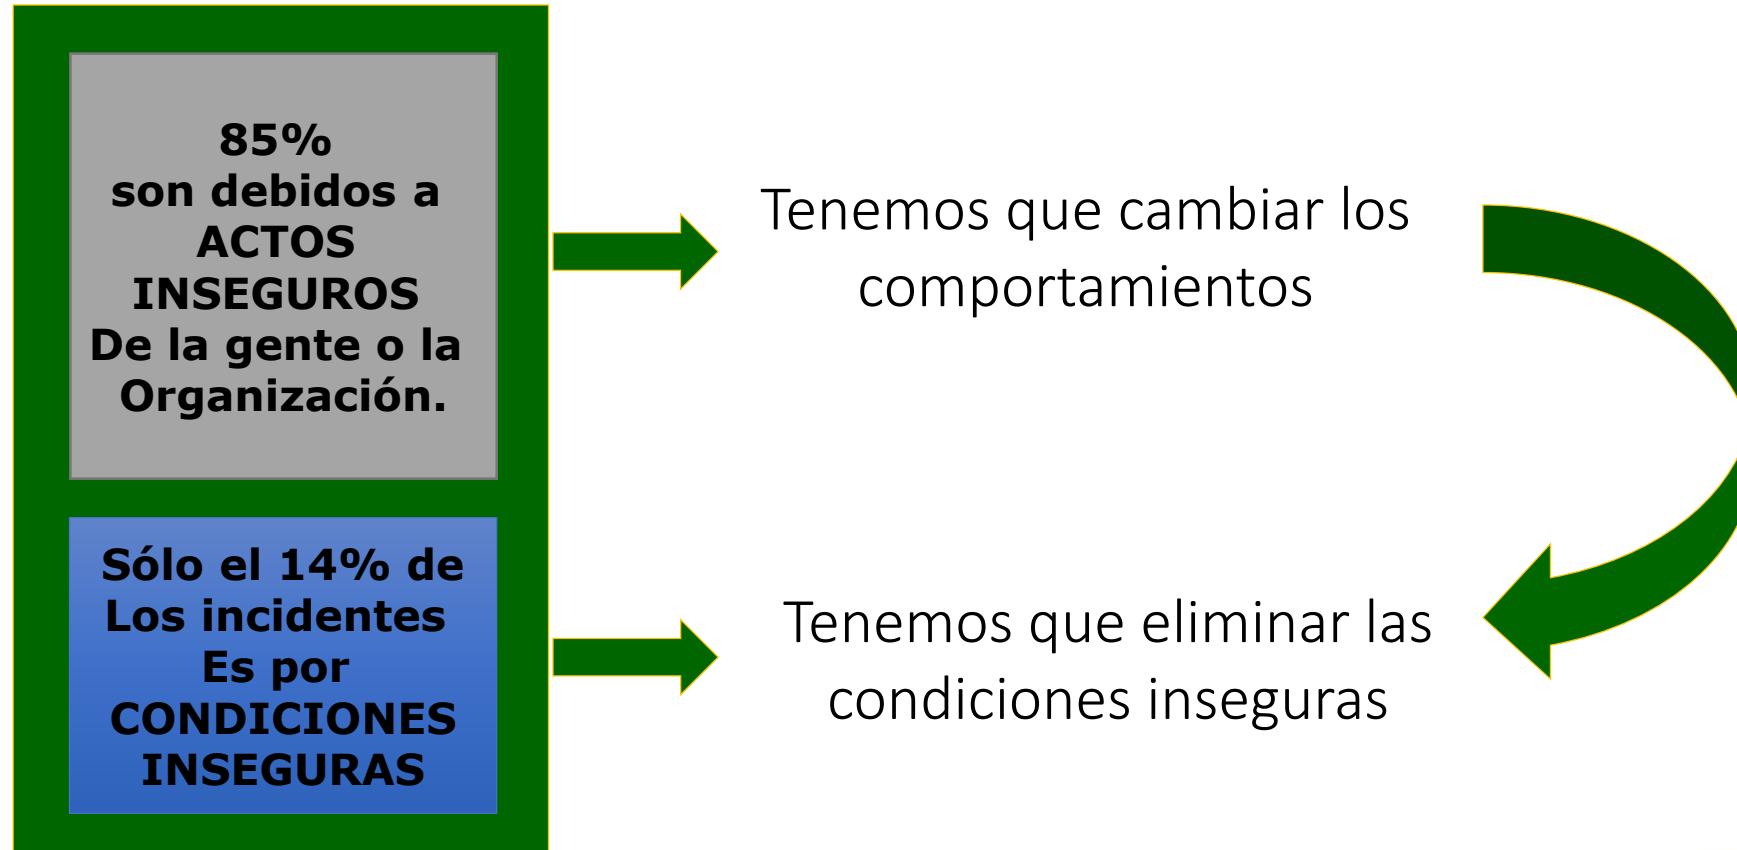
85%
son debidos a
ACTOS
INSEGUROS
De la gente o la
Organización.

Tenemos que cambiar los comportamientos

Sólo el 14% de
Los incidentes
Es por
CONDICIONES
INSEGURAS

Tenemos que eliminar las condiciones inseguras